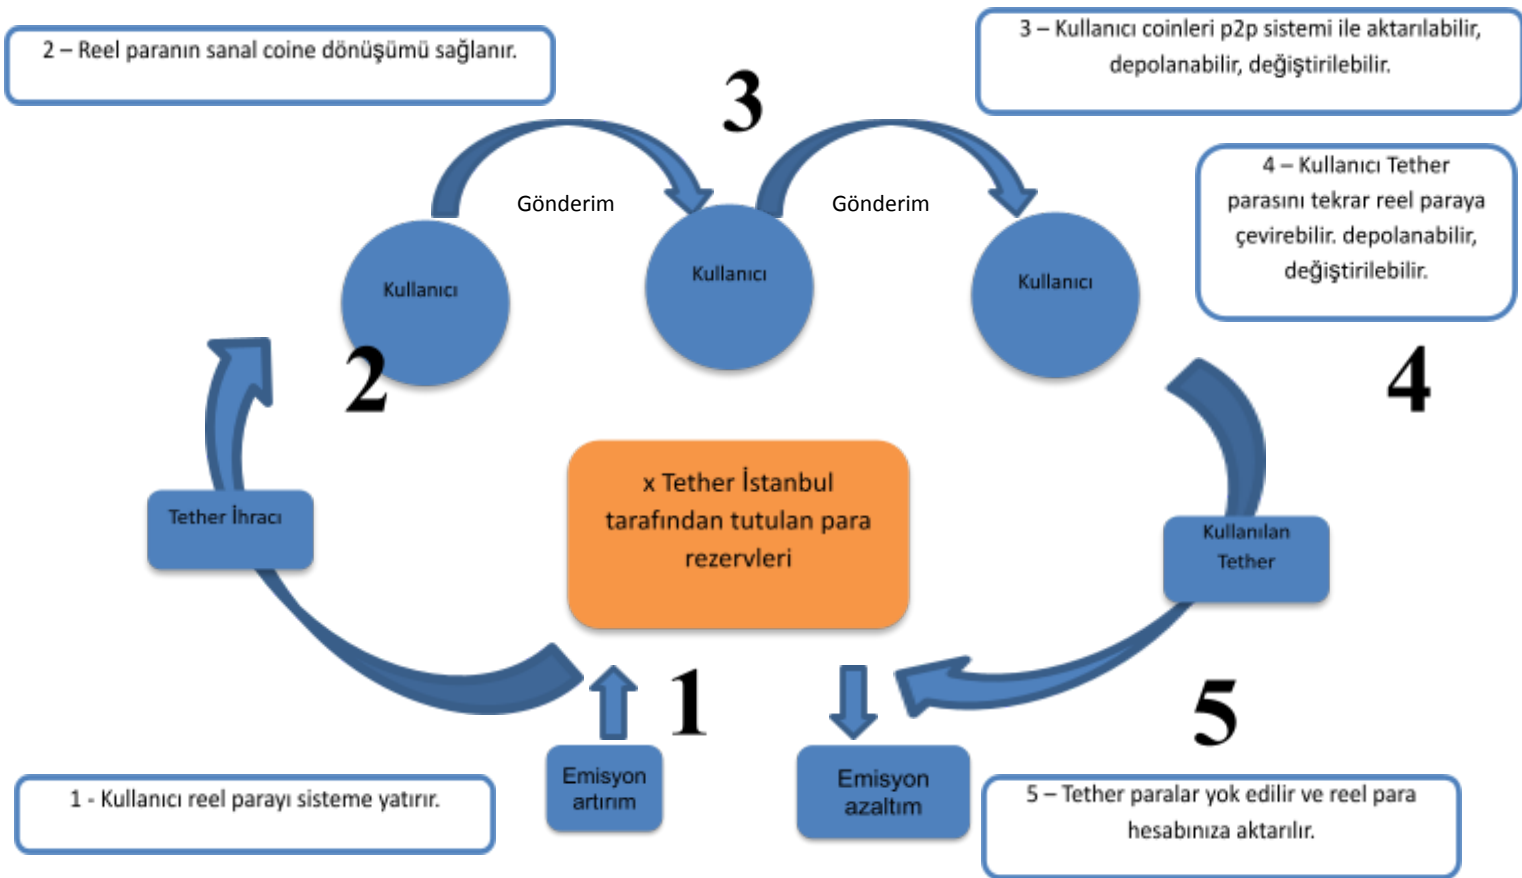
2 – Reel paranın sanal coine dönüşümü sağlanır.

3

3 – Kullanıcı coinleri p2p sistemi ile aktarılabilir, depolanabilir, değiştirilebilir.

Gönderim

Gönderim

4 – Kullanıcı Tether parasını tekrar reel paraya çevirebilir. depolanabilir, değiştirilebilir.

Kullanıcı

Kullanıcı

Kullanıcı

2

4

x Tether İstanbul tarafından tutulan para rezervleri

Tether İhracı

Kullanılan Tether

1

5

Emisyon artırım

Emisyon azaltım

1 - Kullanıcı reel parayı sisteme yatırır.

5 – Tether paralar yok edilir ve reel para hesabınıza aktarılır.